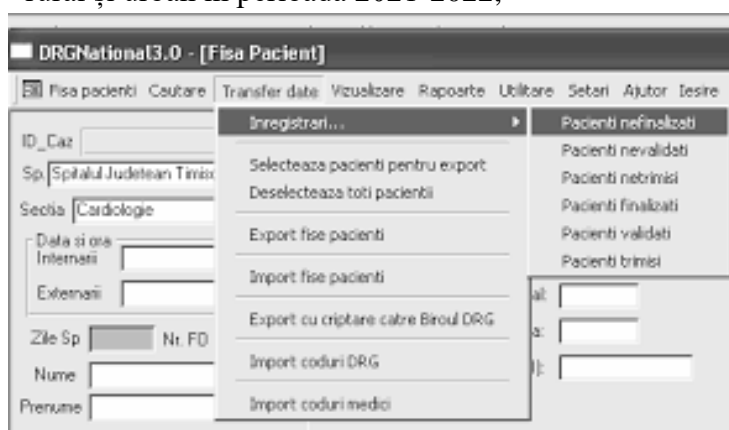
DRGNational3.0 - [Fisa Pacient]

Fisa pacienti Cautare Transfer date Vizualizare Rapoarte Utilitare Setari Ajutor Iesire

ID_Caz

Sp. Spitalul Judetean Timis

Sectia Cardiologie

Data si ora
Internarii

Externarii

Zile Sp Nr. FO

Nume

Prenume

Inregistrari...

Selecteaza pacienti pentru export
Deselecteaza toti pacientii

Export fise pacienti

Import fise pacienti

Export cu criptare catre Biroul DRG

Import coduri DRG

Import coduri medici

Pacienti nefinalizati
Pacienti nevalidati
Pacienti netrimisi
Pacienti finalizati
Pacienti validati
Pacienti trimisi

al:

a:

I):